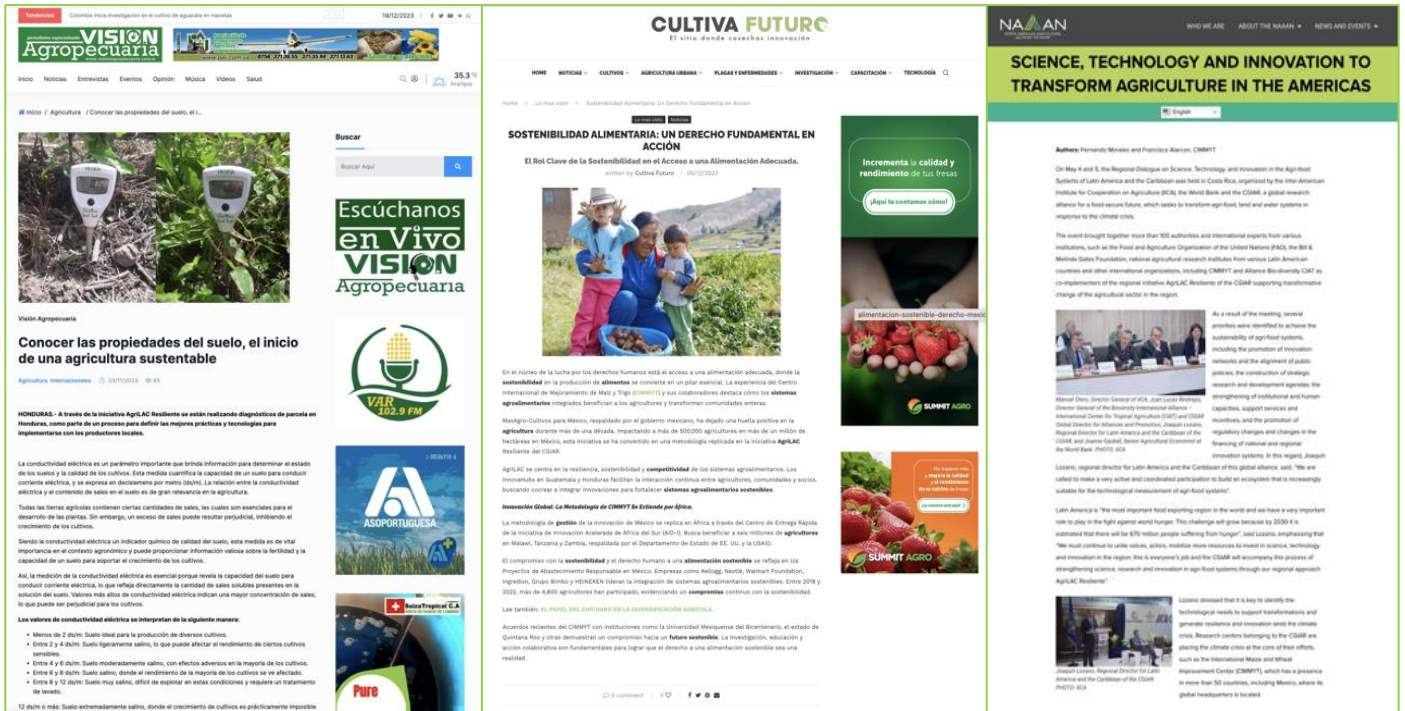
Tendencias Colombia inicia investigación en el cultivo de aguacate en macetas 19/12/2023

VISION Agropecuaria

Inicio Noticias Entrevistas Eventos Opinión Música Videos Salud 35.3

Inicio / Agricultura / Conocer las propiedades del suelo, el i...

Buscar

Buscar Aquí

Escúchanos en Vivo VISION Agropecuaria

VAR 102.9 FM

ASOPORTUGUESA

SuizaTropical C.A

Pure

Visión Agropecuaria

Conocer las propiedades del suelo, el inicio de una agricultura sustentable

Agricultura Internacionales 03/11/2023 65

HONDURAS. - A través de la iniciativa AgriLAC Resiliente se están realizando diagnósticos de parcela en Honduras, como parte de un proceso para definir las mejores prácticas y tecnologías para implementarse con los productores locales.

La conductividad eléctrica es un parámetro importante que brinda información para determinar el estado de los suelos y la calidad de los cultivos. Esta medida cuantifica la capacidad de un suelo para conducir corriente eléctrica, y se expresa en decisiemens por metro (ds/m). La relación entre la conductividad eléctrica y el contenido de sales en el suelo es de gran relevancia en la agricultura.

Todas las tierras agrícolas contienen ciertas cantidades de sales, las cuales son esenciales para el desarrollo de las plantas. Sin embargo, un exceso de sales puede resultar perjudicial, inhibiendo el crecimiento de los cultivos.

Siendo la conductividad eléctrica un indicador químico de calidad del suelo, esta medida es de vital importancia en el contexto agronómico y puede proporcionar información valiosa sobre la fertilidad y la capacidad de un suelo para soportar el crecimiento de los cultivos.

Así, la medición de la conductividad eléctrica es esencial porque revela la capacidad del suelo para conducir corriente eléctrica, lo que refleja directamente la cantidad de sales solubles presentes en la solución del suelo. Valores más altos de conductividad eléctrica indican una mayor concentración de sales, lo que puede ser perjudicial para los cultivos.

Los valores de conductividad eléctrica se interpretan de la siguiente manera:

Menos de 2 ds/m: Suelo ideal para la producción de diversos cultivos.
Entre 2 y 4 ds/m: Suelo ligeramente salino, lo que puede afectar el rendimiento de ciertos cultivos sensibles.
Entre 4 y 6 ds/m: Suelo moderadamente salino, con efectos adversos en la mayoría de los cultivos.
Entre 6 y 8 ds/m: Suelo salino, donde el rendimiento de la mayoría de los cultivos se ve afectado.
Entre 8 y 12 ds/m: Suelo muy salino, difícil de explotar en estas condiciones y requiere un tratamiento de lavado.

12 ds/m o más: Suelo extremadamente salino, donde el crecimiento de cultivos es prácticamente imposible

CULTIVA FUTURO
El sitio donde cosechas innovación

HOME NOTICIAS CULTIVOS AGRICULTURA URBANA PLAGAS Y ENFERMEDADES INVESTIGACIÓN CAPACITACIÓN TECNOLOGÍA

Home / Lo mas visto / Sostenibilidad Alimentaria: Un Derecho Fundamental en Acción

Lo mas visto Noticias

SOSTENIBILIDAD ALIMENTARIA: UN DERECHO FUNDAMENTAL EN ACCIÓN

El Rol Clave de la Sostenibilidad en el Acceso a una Alimentación Adecuada.

written by Cultiva Futuro 06/12/2023

En el núcleo de la lucha por los derechos humanos está el acceso a una alimentación adecuada, donde la sostenibilidad en la producción de alimentos se convierte en un pilar esencial. La experiencia del Centro Internacional de Mejoramiento de Maíz y Trigo (CIMMYT) y sus colaboradores destaca cómo los sistemas agroalimentarios integrados benefician a los agricultores y transforman comunidades enteras.

MasAgro-Cultivos para México, respaldado por el gobierno mexicano, ha dejado una huella positiva en la agricultura durante más de una década. Impactando a más de 500,000 agricultores en más de un millón de hectáreas en México, esta iniciativa se ha convertido en una metodología replicada en la iniciativa AgriLAC Resiliente del CGIAR.

AgriLAC se centra en la resiliencia, sostenibilidad y competitividad de los sistemas agroalimentarios. Los InnovaHubs en Guatemala y Honduras facilitan la interacción continua entre agricultores, comunidades y socios, buscando cocrear e integrar innovaciones para fortalecer sistemas agroalimentarios sostenibles.

Innovación Global: La Metodología de CIMMYT Se Extiende por África.

La metodología de gestión de la innovación de México se replica en África a través del Centro de Entrega Rápida de la Iniciativa de Innovación Acelerada de África del Sur (AID-I). Busca beneficiar a seis millones de agricultores en Malawi, Tanzania y Zambia, respaldada por el Departamento de Estado de EE. UU. y la USAID.

El compromiso con la sostenibilidad y el derecho humano a una alimentación sostenible se refleja en los Proyectos de Abastecimiento Responsable en México. Empresas como Kellogg, Nestlé, Walmart Foundation, Ingredion, Grupo Bimbo y HEINEKEN lideran la integración de sistemas agroalimentarios sostenibles. Entre 2018 y 2022, más de 4,800 agricultores han participado, evidenciando un compromiso continuo con la sostenibilidad.

Lee también: EL PAPEL DEL CHÍCHARO EN LA DIVERSIFICACIÓN AGRÍCOLA.

Acuerdos recientes del CIMMYT con instituciones como la Universidad Mexiquense del Bicentenario, el estado de Quintana Roo y otras demuestran un compromiso hacia un futuro sostenible. La investigación, educación y acción colaborativa son fundamentales para lograr que el derecho a una alimentación sostenible sea una realidad.

0 comment 0

Incrementa la calidad y rendimiento de tus fresas
¡Aquí te contamos cómo!

alimentacion-sostenible-derecho-mexi

SUMMIT AGRO

mejora la calidad y el rendimiento de tus cultivos de fresas

SUMMIT AGRO

NAAAN

WHO WE ARE ABOUT THE NAAAN NEWS AND EVENTS

SCIENCE, TECHNOLOGY AND INNOVATION TO TRANSFORM AGRICULTURE IN THE AMERICAS

English

Authors: Fernando Morales and Francisco Alarcon, CIMMYT

On May 4 and 5, the Regional Dialogue on Science, Technology, and Innovation in the Agri-food Systems of Latin America and the Caribbean was held in Costa Rica, organized by the Inter-American Institute for Cooperation on Agriculture (IICA), the World Bank and the CGIAR, a global research alliance for a food-secure future, which seeks to transform agri-food, land and water systems in response to the climate crisis.

The event brought together more than 100 authorities and international experts from various institutions, such as the Food and Agriculture Organization of the United Nations (FAO), the Bill & Melinda Gates Foundation, national agricultural research institutes from various Latin American countries and other international organizations, including CIMMYT and Alliance Bio-diversity CIAT as co-implementers of the regional initiative AgriLAC Resiliente of the CGIAR supporting transformative change of the agricultural sector in the region.

As a result of the meeting, several priorities were identified to achieve the sustainability of agri-food systems, including the promotion of innovation networks and the alignment of public policies; the construction of strategic research and development agendas; the strengthening of institutional and human capacities, support services and incentives; and the promotion of regulatory changes and changes in the financing of national and regional innovation systems. In this regard, Joaquin Lozano, regional director for Latin America and the Caribbean of this global alliance, said: "We are called to make a very active and coordinated participation to build an ecosystem that is increasingly suitable for the technological measurement of agri-food systems".

Manuel Otero, Director General of IICA; Juan Lucas Restrepo, Director General of the Bioversity International Alliance - International Center for Tropical Agriculture (CIAT) and CGIAR Global Director for Alliances and Promotion; Joaquín Lozano, Regional Director for Latin America and the Caribbean of the CGIAR; and Joanne Gaskell, Senior Agricultural Economist at the World Bank. PHOTO: IICA

Latin America is "the most important food exporting region in the world and we have a very important role to play in the fight against world hunger. This challenge will grow because by 2030 it is estimated that there will be 670 million people suffering from hunger", said Lozano, emphasizing that "We must continue to unite voices, actors, mobilize more resources to invest in science, technology and innovation in the region. this is everyone's job and the CGIAR will accompany this process of strengthening science, research and innovation in agri-food systems through our regional approach AgriLAC Resiliente".

Lozano stressed that it is key to identify the technological needs to support transformations and generate resilience and innovation amid the climate crisis. Research centers belonging to the CGIAR are placing the climate crisis at the core of their efforts, such as the International Maize and Wheat Improvement Center (CIMMYT), which has a presence in more than 50 countries, including Mexico, where its global headquarters is located.

Joaquín Lozano, Regional Director for Latin America and the Caribbean of the CGIAR PHOTO: IICA